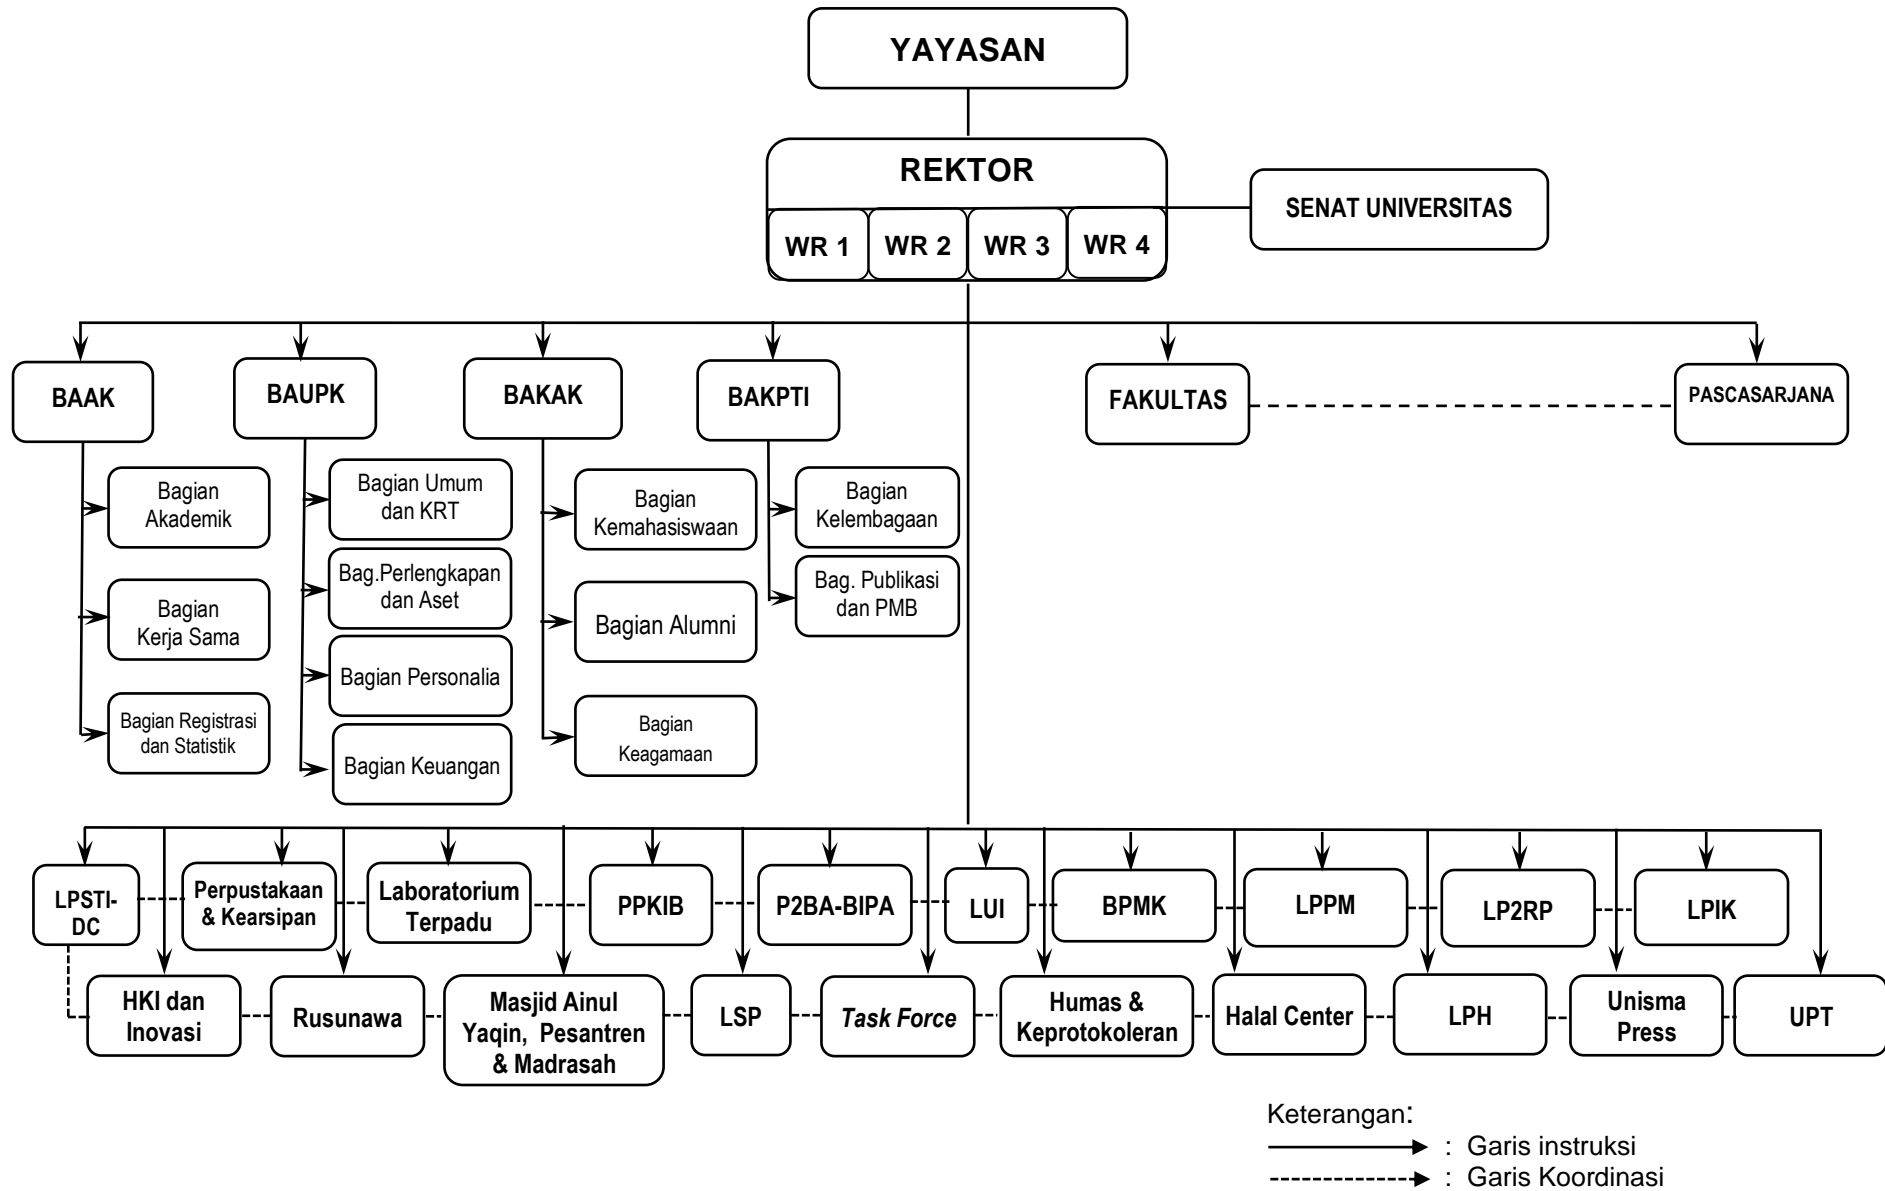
YAYASAN

REKTOR

WR 1 WR 2 WR 3 WR 4

SENAT UNIVERSITAS

BAAK

BAUPK

BAKAK

BAKPTI

FAKULTAS

PASCASARJANA

Bagian Akademik

Bagian Kerja Sama

Bagian Registrasi dan Statistik

Bagian Umum dan KRT

Bag.Perlengkapan dan Aset

Bagian Personalia

Bagian Keuangan

Bagian Kemahasiswaan

Bagian Alumni

Bagian Keagamaan

Bagian Kelembagaan

Bag. Publikasi dan PMB

LPSTI-DC

Perpustakaan & Kearsipan

Laboratorium Terpadu

PPKIB

P2BA-BIPA

LUI

BPMK

LPPM

LP2RP

LPIK

HKI dan Inovasi

Rusunawa

Masjid Ainul Yaqin, Pesantren & Madrasah

LSP

Task Force

Humas & Keprotokoleran

Halal Center

LPH

Unisma Press

UPT

Keterangan:
: Garis instruksi
: Garis Koordinasi